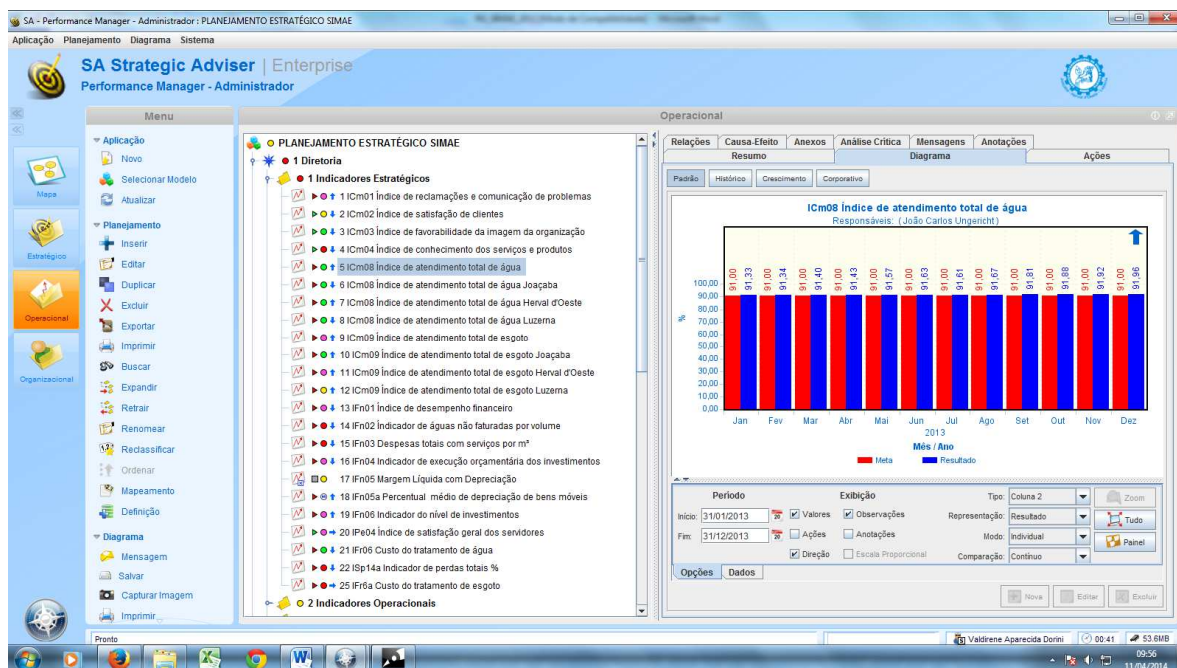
SA - Performance Manager - Administrador : PLANEJAMENTO ESTRATÉGICO SIMAE

Aplicação Planejamento Diagrama Sistema

SA Strategic Adviser | Enterprise
Performance Manager - Administrador

Menu

Mapa
Estratégico
Operacional
Organizacional

Aplicação
Novo
Selecionar Modelo
Atualizar
Planejamento
Inserir
Editar
Duplicar
Excluir
Exportar
Imprimir
Buscar
Expandir
Retrair
Renomear
Reclassificar
Ordenar
Mapeamento
Definição
Diagrama
Mensagem
Salvar
Capturar Imagem
Imprimir

Operacional

PLANEJAMENTO ESTRATÉGICO SIMAE
1 Diretoria
1 Indicadores Estratégicos
1 ICm01 Índice de reclamações e comunicação de problemas
2 ICm02 Índice de satisfação de clientes
3 ICm03 Índice de favorabilidade da imagem da organização
4 ICm04 Índice de conhecimento dos serviços e produtos
5 ICm08 Índice de atendimento total de água
6 ICm08 Índice de atendimento total de água Joaçaba
7 ICm08 Índice de atendimento total de água Herval d'Oeste
8 ICm08 Índice de atendimento total de água Luzerna
9 ICm09 Índice de atendimento total de esgoto
10 ICm09 Índice de atendimento total de esgoto Joaçaba
11 ICm09 Índice de atendimento total de esgoto Herval d'Oeste
12 ICm09 Índice de atendimento total de esgoto Luzerna
13 IFn01 Índice de desempenho financeiro
14 IFn02 Indicador de águas não faturadas por volume
15 IFn03 Despesas totais com serviços por m³
16 IFn04 Indicador de execução orçamentária dos investimentos
17 IFn05 Margem Líquida com Depreciação
18 IFn05a Percentual médio de depreciação de bens móveis
19 IFn06 Indicador do nível de investimentos
20 IPe04 Índice de satisfação geral dos servidores
21 IFr06 Custo do tratamento de água
22 ISp14a Indicador de perdas totais %
25 IFr6a Custo do tratamento de esgoto
2 Indicadores Operacionais

Relações | Causa-Efeito | Anexos | Análise Crítica | Mensagens | Anotações
Resumo | Diagrama | Ações
Padrão | Histórico | Crescimento | Corporativo

ICm08 Índice de atendimento total de água
Responsáveis: (João Carlos Ungericht)

| | Jan | Fev | Mar | Abr | Mai | Jun | Jul | Ago | Set | Out | Nov | Dez |
|---|---|---|---|---|---|---|---|---|---|---|---|---|
| Meta | 91,00 | 91,00 | 91,00 | 91,00 | 91,00 | 91,00 | 91,00 | 91,00 | 91,00 | 91,00 | 91,00 | 91,00 |
| Resultado | 91,33 | 91,34 | 91,40 | 91,43 | 91,57 | 91,63 | 91,61 | 91,67 | 91,81 | 91,88 | 91,92 | 91,96 |

100,00 90,00 80,00 70,00 60,00 50,00 40,00 30,00 20,00 10,00 0,00
%
2013
Mês / Ano
Meta Resultado

Período
Início: 31/01/2013
Fim: 31/12/2013
Exibição
Valores
Observações
Ações
Anotações
Direção
Escala Proporcional
Tipo: Coluna 2
Representação: Resultado
Modo: Individual
Comparação: Contínuo
Zoom
Tudo
Painel
Opções | Dados
Nova | Editar | Excluir

Pronto
Valdirene Aparecida Dorini | 00:41 | 53.6MB
09:56
11/04/2014